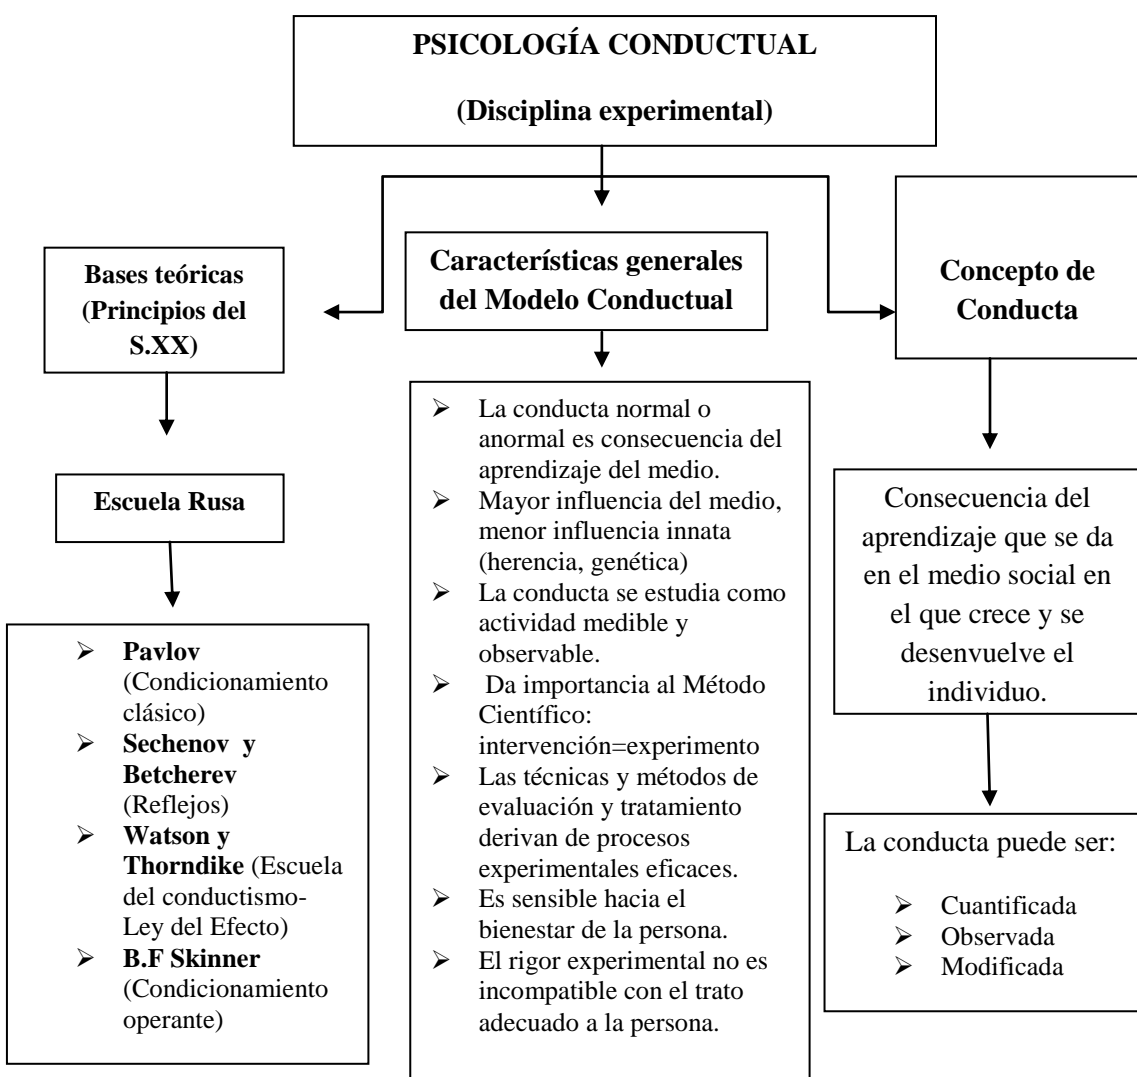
PSICOLOGÍA CONDUCTUAL

(Disciplina experimental)

Bases teóricas (Principios del S.XX)

Escuela Rusa

➢ Pavlov (Condicionamiento clásico)
➢ Sechenov y Betcherev (Reflejos)
➢ Watson y Thorndike (Escuela del conductismo-Ley del Efecto)
➢ B.F Skinner (Condicionamiento operante)

Características generales del Modelo Conductual

➢ La conducta normal o anormal es consecuencia del aprendizaje del medio.
➢ Mayor influencia del medio, menor influencia innata (herencia, genética)
➢ La conducta se estudia como actividad medible y observable.
➢ Da importancia al Método Científico: intervención=experimento
➢ Las técnicas y métodos de evaluación y tratamiento derivan de procesos experimentales eficaces.
➢ Es sensible hacia el bienestar de la persona.
➢ El rigor experimental no es incompatible con el trato adecuado a la persona.

Concepto de Conducta

Consecuencia del aprendizaje que se da en el medio social en el que crece y se desenvuelve el individuo.

La conducta puede ser:

➢ Cuantificada
➢ Observada
➢ Modificada